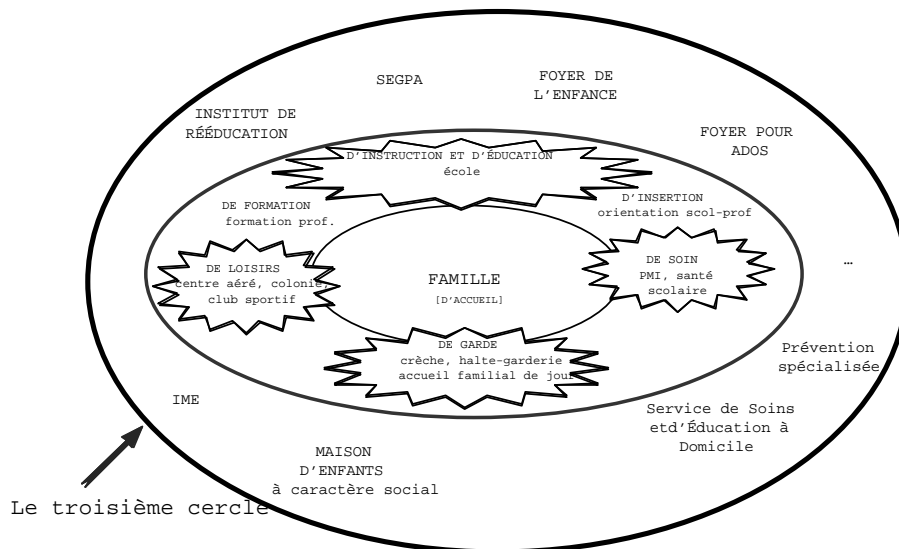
SEGPA

FOYER DE L'ENFANCE

INSTITUT DE RÉÉDUCATION

FOYER POUR ADOS

D'INSTRUCTION ET D'ÉDUCATION
école

DE FORMATION
formation prof.

D'INSERTION
orientation scol-prof

DE LOISIRS
centre aéré, colonie, club sportif

FAMILLE
[D'ACCUEIL]

DE SOIN
PMI, santé scolaire

…

DE GARDE
crèche, halte-garderie
accueil familial de jour

Prévention spécialisée

IME

Service de Soins etd'Éducation à Domicile

MAISON D'ENFANTS
à caractère social

Le troisième cercle